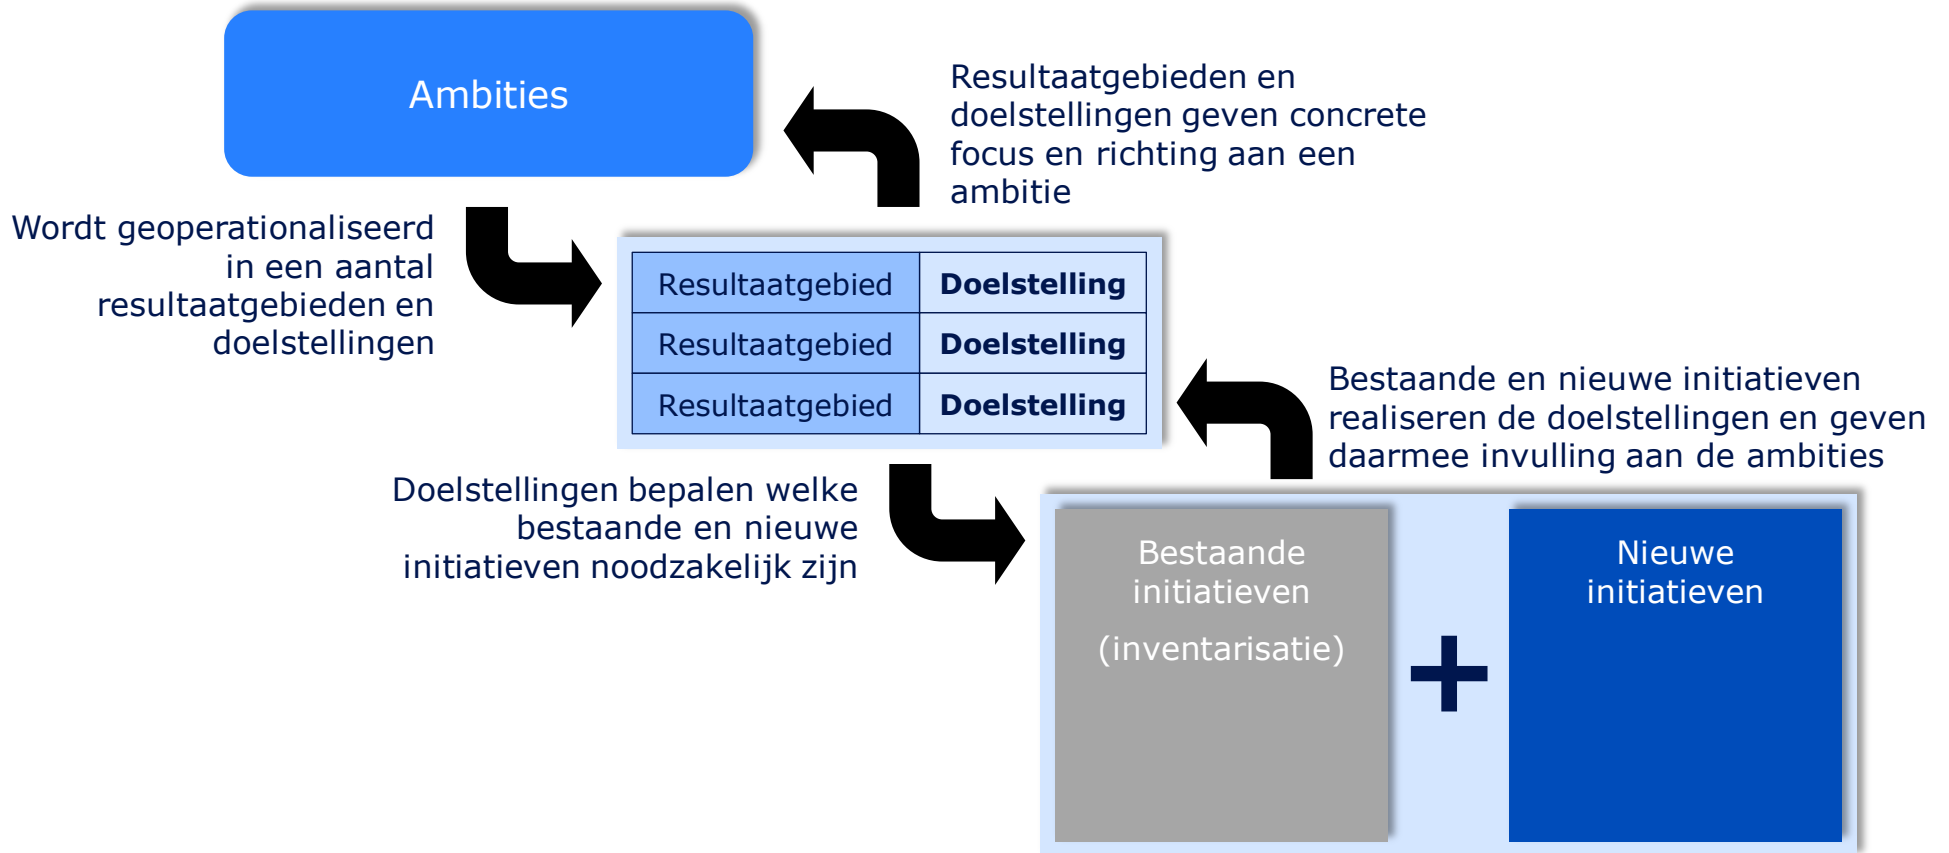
Ambities

Resultaatgebieden en doelstellingen geven concrete focus en richting aan een ambitie

Wordt geoperationaliseerd in een aantal resultaatgebieden en doelstellingen

| Resultaatgebied | **Doelstelling** |
|---|---|
| Resultaatgebied | **Doelstelling** |
| Resultaatgebied | **Doelstelling** |

Bestaande en nieuwe initiatieven realiseren de doelstellingen en geven daarmee invulling aan de ambities

Doelstellingen bepalen welke bestaande en nieuwe initiatieven noodzakelijk zijn

Bestaande initiatieven

(inventarisatie)

+

Nieuwe initiatieven